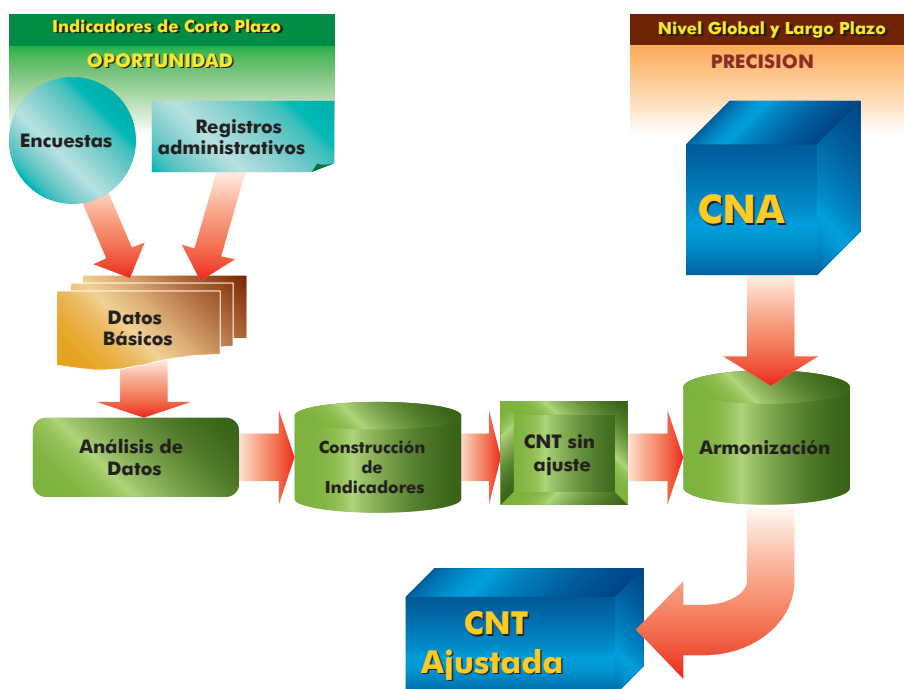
Indicadores de Corto Plazo
OPORTUNIDAD

Nivel Global y Largo Plazo
PRECISION

Encuestas

Registros administrativos

CNA

Datos Básicos

Análisis de Datos

Construcción de Indicadores

CNT sin ajuste

Armonización

CNT Ajustada